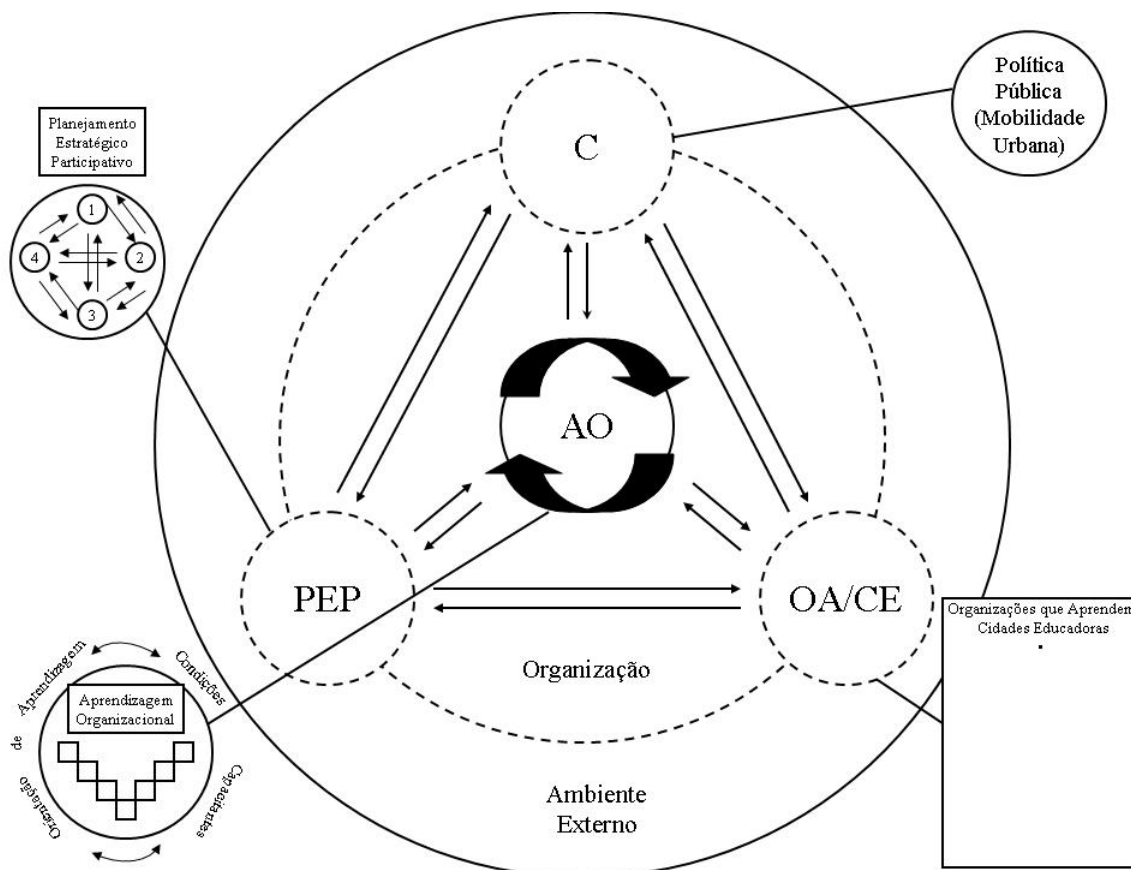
Planejamento Estratégico Participativo

1
2
3
4

C

Política Pública (Mobilidade Urbana)

AO

PEP

OA/CE

Organizações que Aprendem Cidades Educadoras

Organização

Ambiente Externo

Aprendizagem Organizacional

Aprendizagem
Condições
Capacitantes
Orientação
de